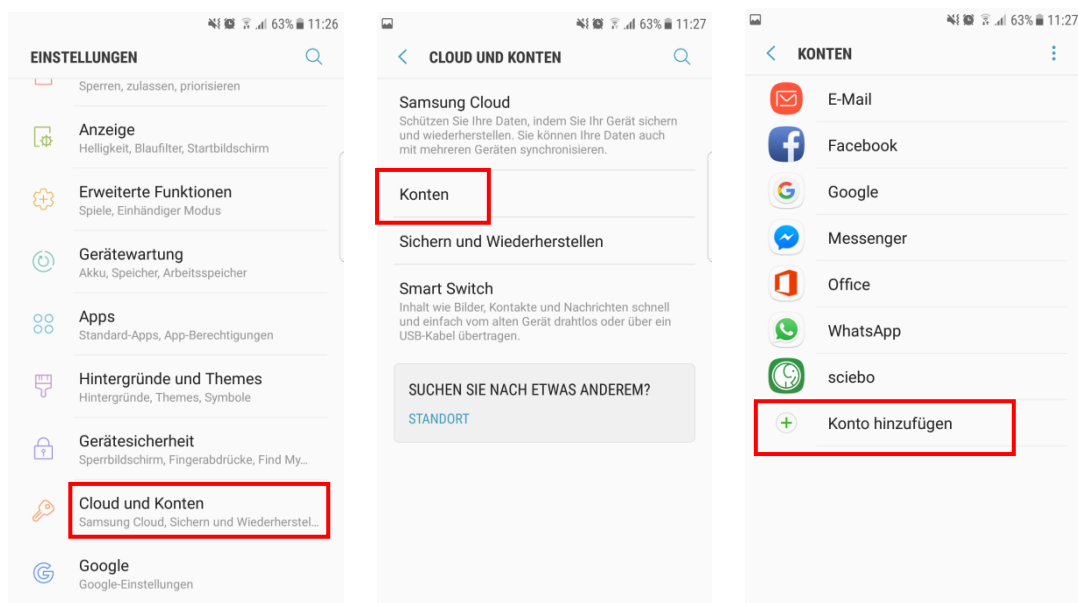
63% 11:26

EINSTELLUNGEN

Sperren, zulassen, priorisieren

Anzeige
Helligkeit, Blaufilter, Startbildschirm

Erweiterte Funktionen
Spiele, Einhändiger Modus

Gerätewartung
Akku, Speicher, Arbeitsspeicher

Apps
Standard-Apps, App-Berechtigungen

Hintergründe und Themes
Hintergründe, Themes, Symbole

Gerätesicherheit
Sperrbildschirm, Fingerabdrücke, Find My...

Cloud und Konten
Samsung Cloud, Sichern und Wiederherstel...

Google
Google-Einstellungen

63% 11:27

CLOUD UND KONTEN

Samsung Cloud
Schützen Sie Ihre Daten, indem Sie Ihr Gerät sichern und wiederherstellen. Sie können Ihre Daten auch mit mehreren Geräten synchronisieren.

Konten

Sichern und Wiederherstellen

Smart Switch
Inhalt wie Bilder, Kontakte und Nachrichten schnell und einfach vom alten Gerät drahtlos oder über ein USB-Kabel übertragen.

SUCHEN SIE NACH ETWAS ANDEREM?
STANDORT

63% 11:27

KONTEN

E-Mail

Facebook

Google

Messenger

Office

WhatsApp

sciebo

Konto hinzufügen